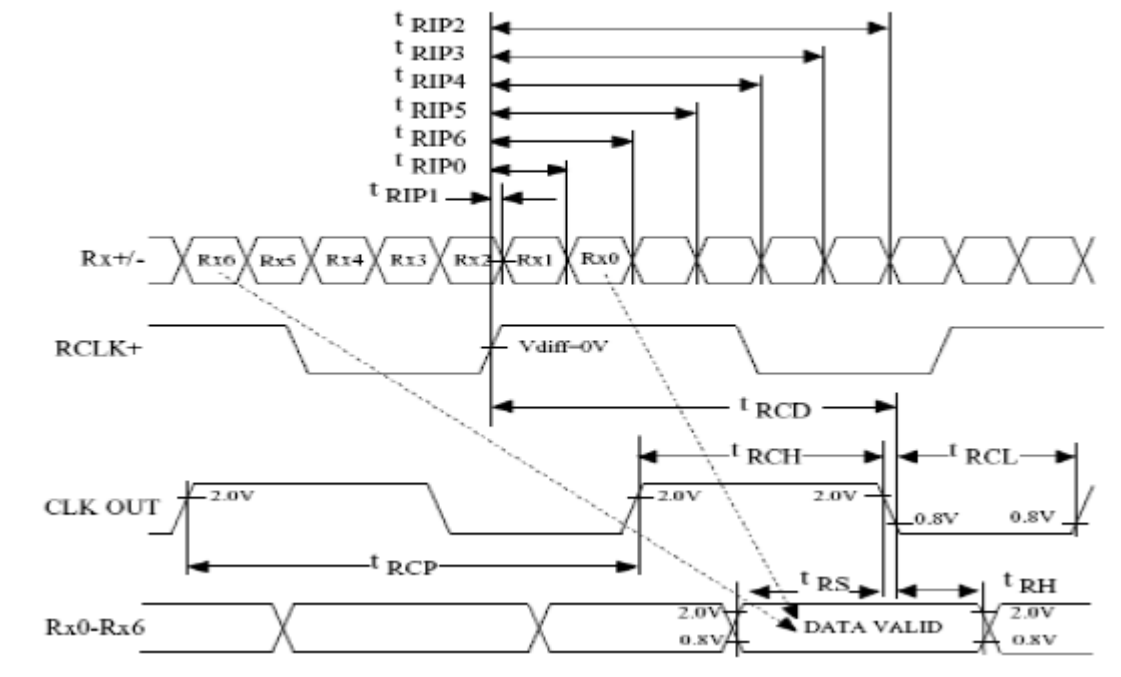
$t_{RIP2}$
$t_{RIP3}$
$t_{RIP4}$
$t_{RIP5}$
$t_{RIP6}$
$t_{RIP0}$
$t_{RIP1}$

Rx+/-
Rx6 Rx5 Rx4 Rx3 Rx2 Rx1 Rx0

RCLK+
Vdiff=0V

$t_{RCD}$
$t_{RCH}$
$t_{RCL}$

CLK OUT
2.0V
2.0V
2.0V
0.8V
0.8V

$t_{RCP}$
$t_{RS}$
$t_{RH}$

Rx0-Rx6
2.0V
0.8V
DATA VALID
2.0V
0.8V